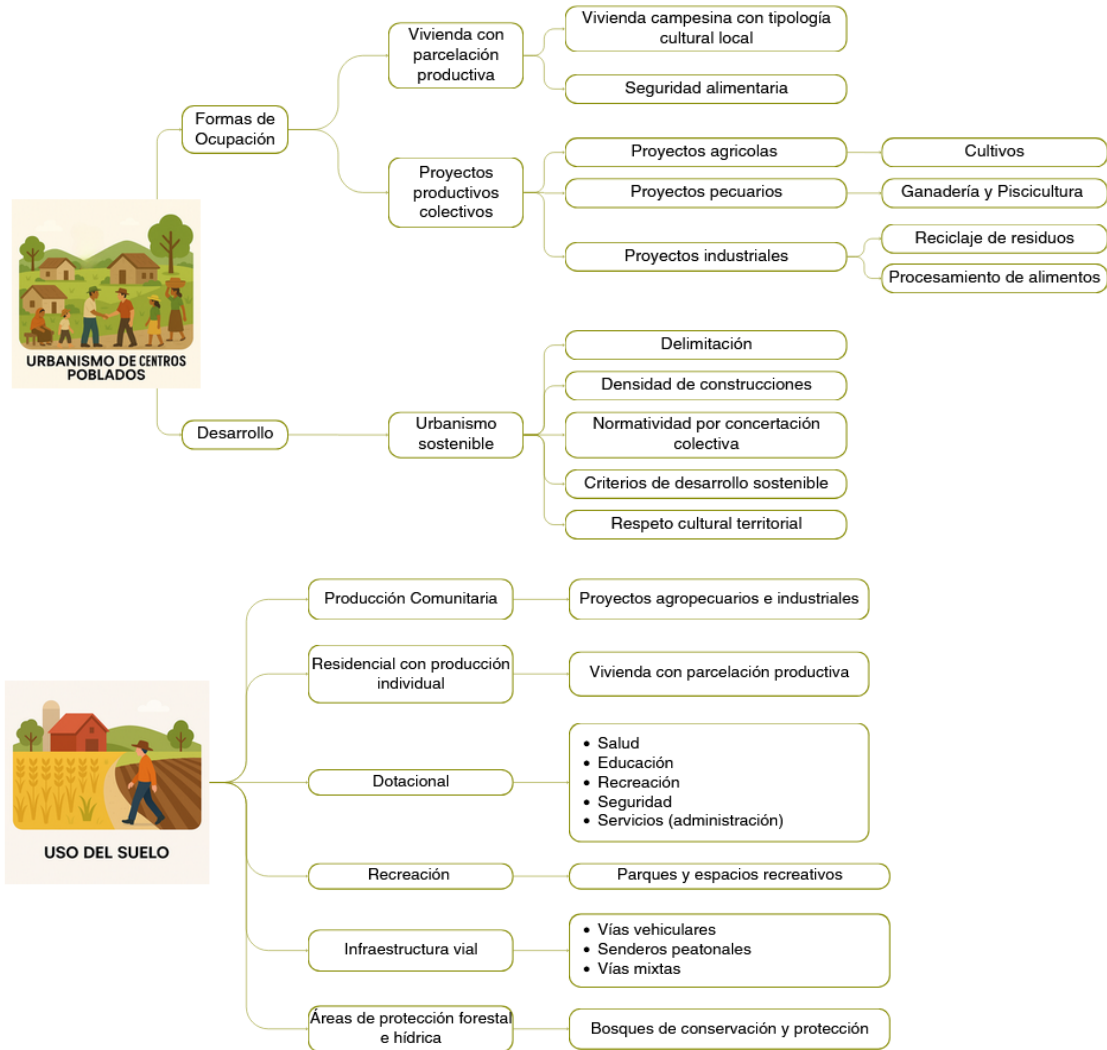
URBANISMO DE CENTROS POBLADOS

Formas de Ocupación

Vivienda con parcelación productiva

Vivienda campesina con tipología cultural local

Seguridad alimentaria

Proyectos productivos colectivos

Proyectos agricolas

Cultivos

Proyectos pecuarios

Ganadería y Piscicultura

Proyectos industriales

Reciclaje de residuos

Procesamiento de alimentos

Desarrollo

Urbanismo sostenible

Delimitación

Densidad de construcciones

Normatividad por concertación colectiva

Criterios de desarrollo sostenible

Respeto cultural territorial

USO DEL SUELO

Producción Comunitaria

Proyectos agropecuarios e industriales

Residencial con producción individual

Vivienda con parcelación productiva

Dotacional

- Salud
- Educación
- Recreación
- Seguridad
- Servicios (administración)

Recreación

Parques y espacios recreativos

Infraestructura vial

- Vías vehiculares
- Senderos peatonales
- Vías mixtas

Áreas de protección forestal e hídrica

Bosques de conservación y protección